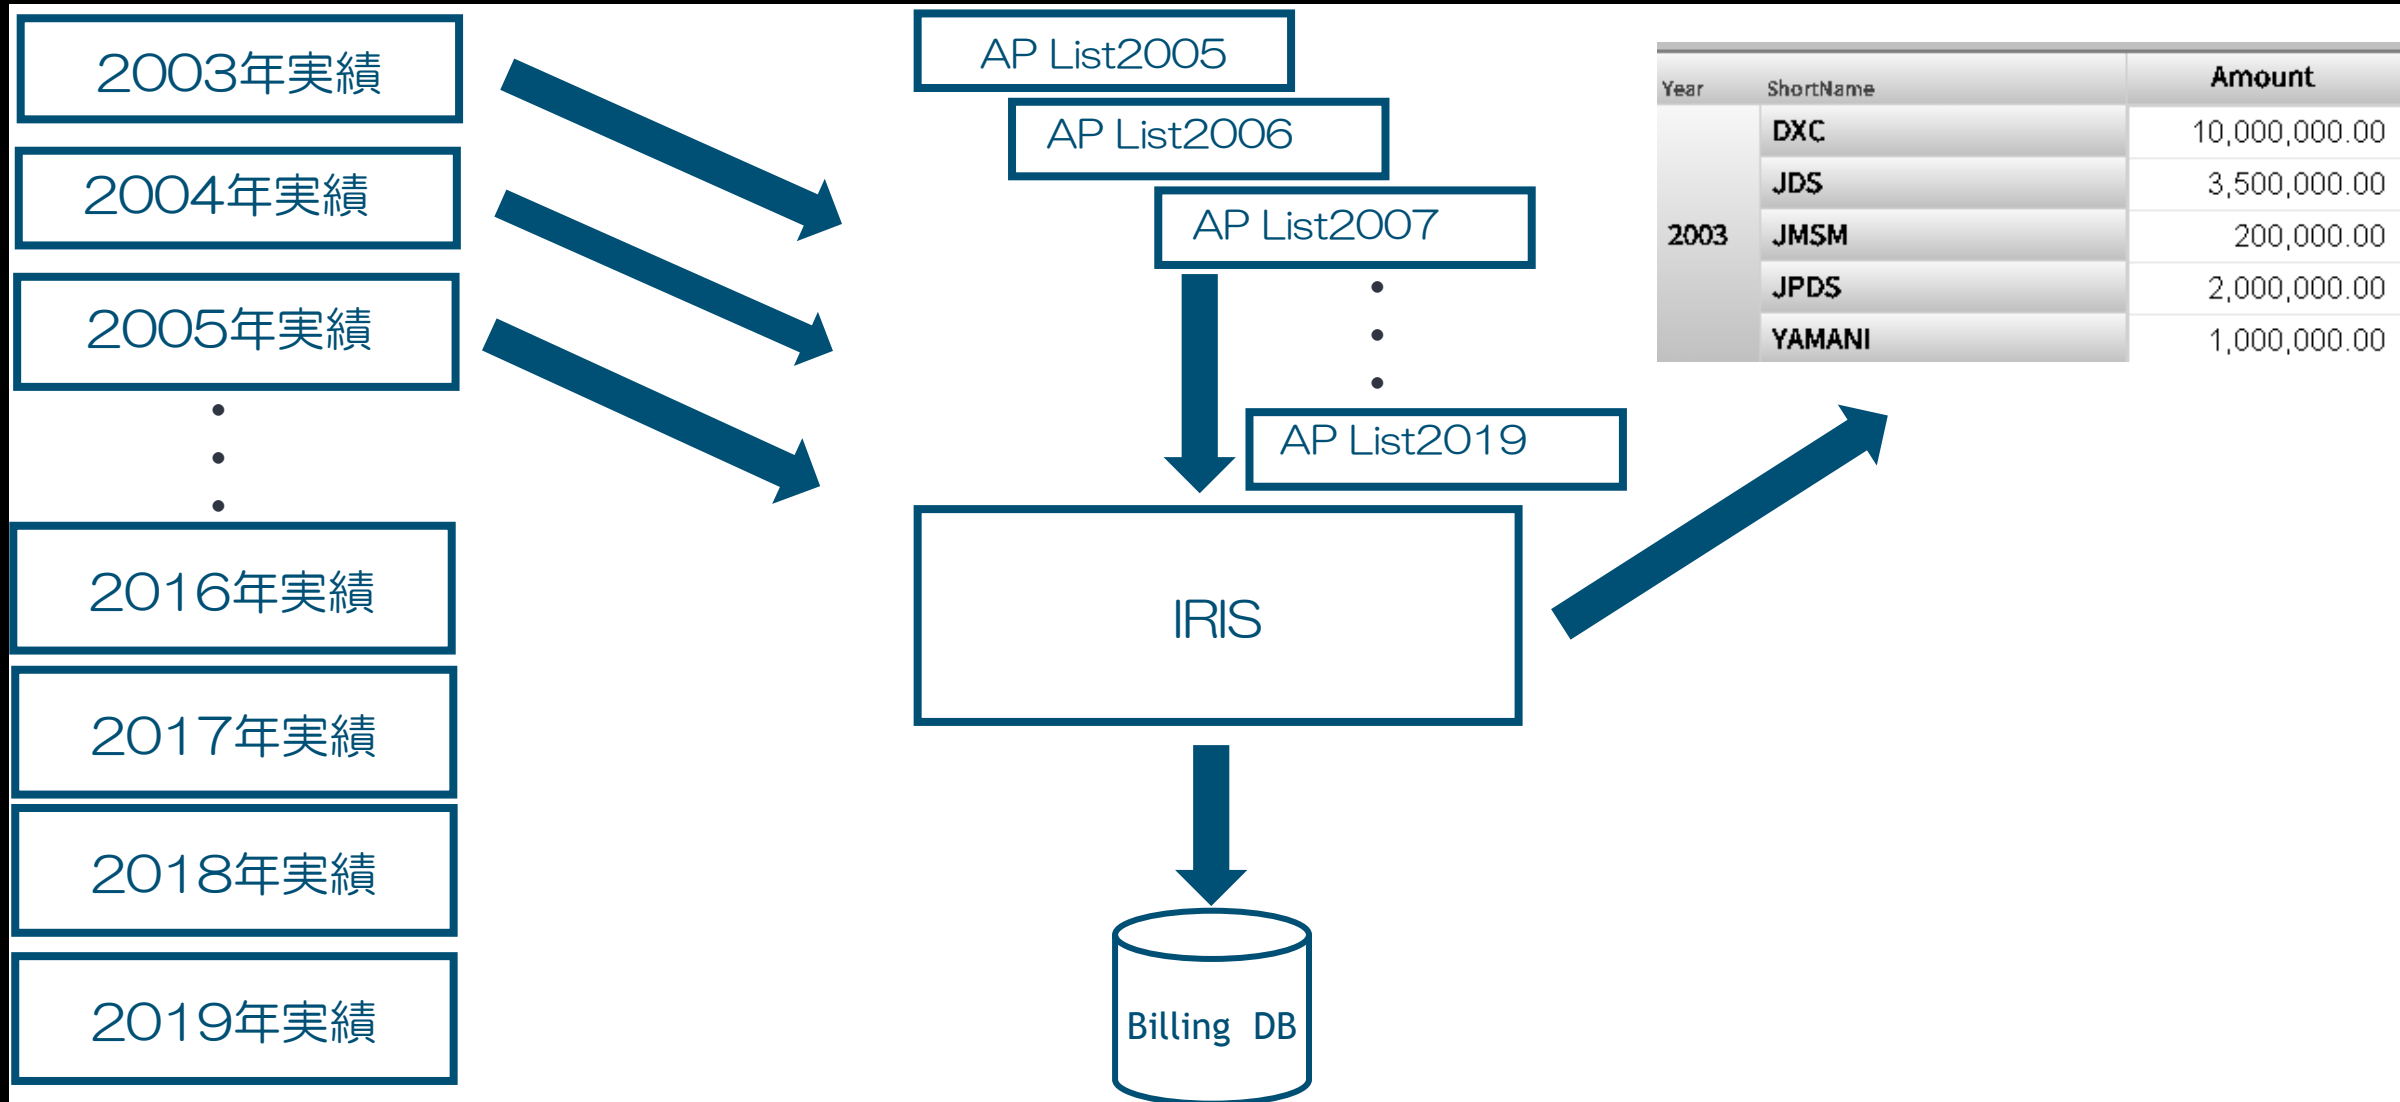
2003年実績
2004年実績
2005年実績
2016年実績
2017年実績
2018年実績
2019年実績

AP List2005
AP List2006
AP List2007
AP List2019

IRIS

Billing DB

| Year | ShortName | Amount |
|---|---|---|
| 2003 | DXC | 10,000,000.00 |
| | JDS | 3,500,000.00 |
| | JMSM | 200,000.00 |
| | JPDS | 2,000,000.00 |
| | YAMANI | 1,000,000.00 |